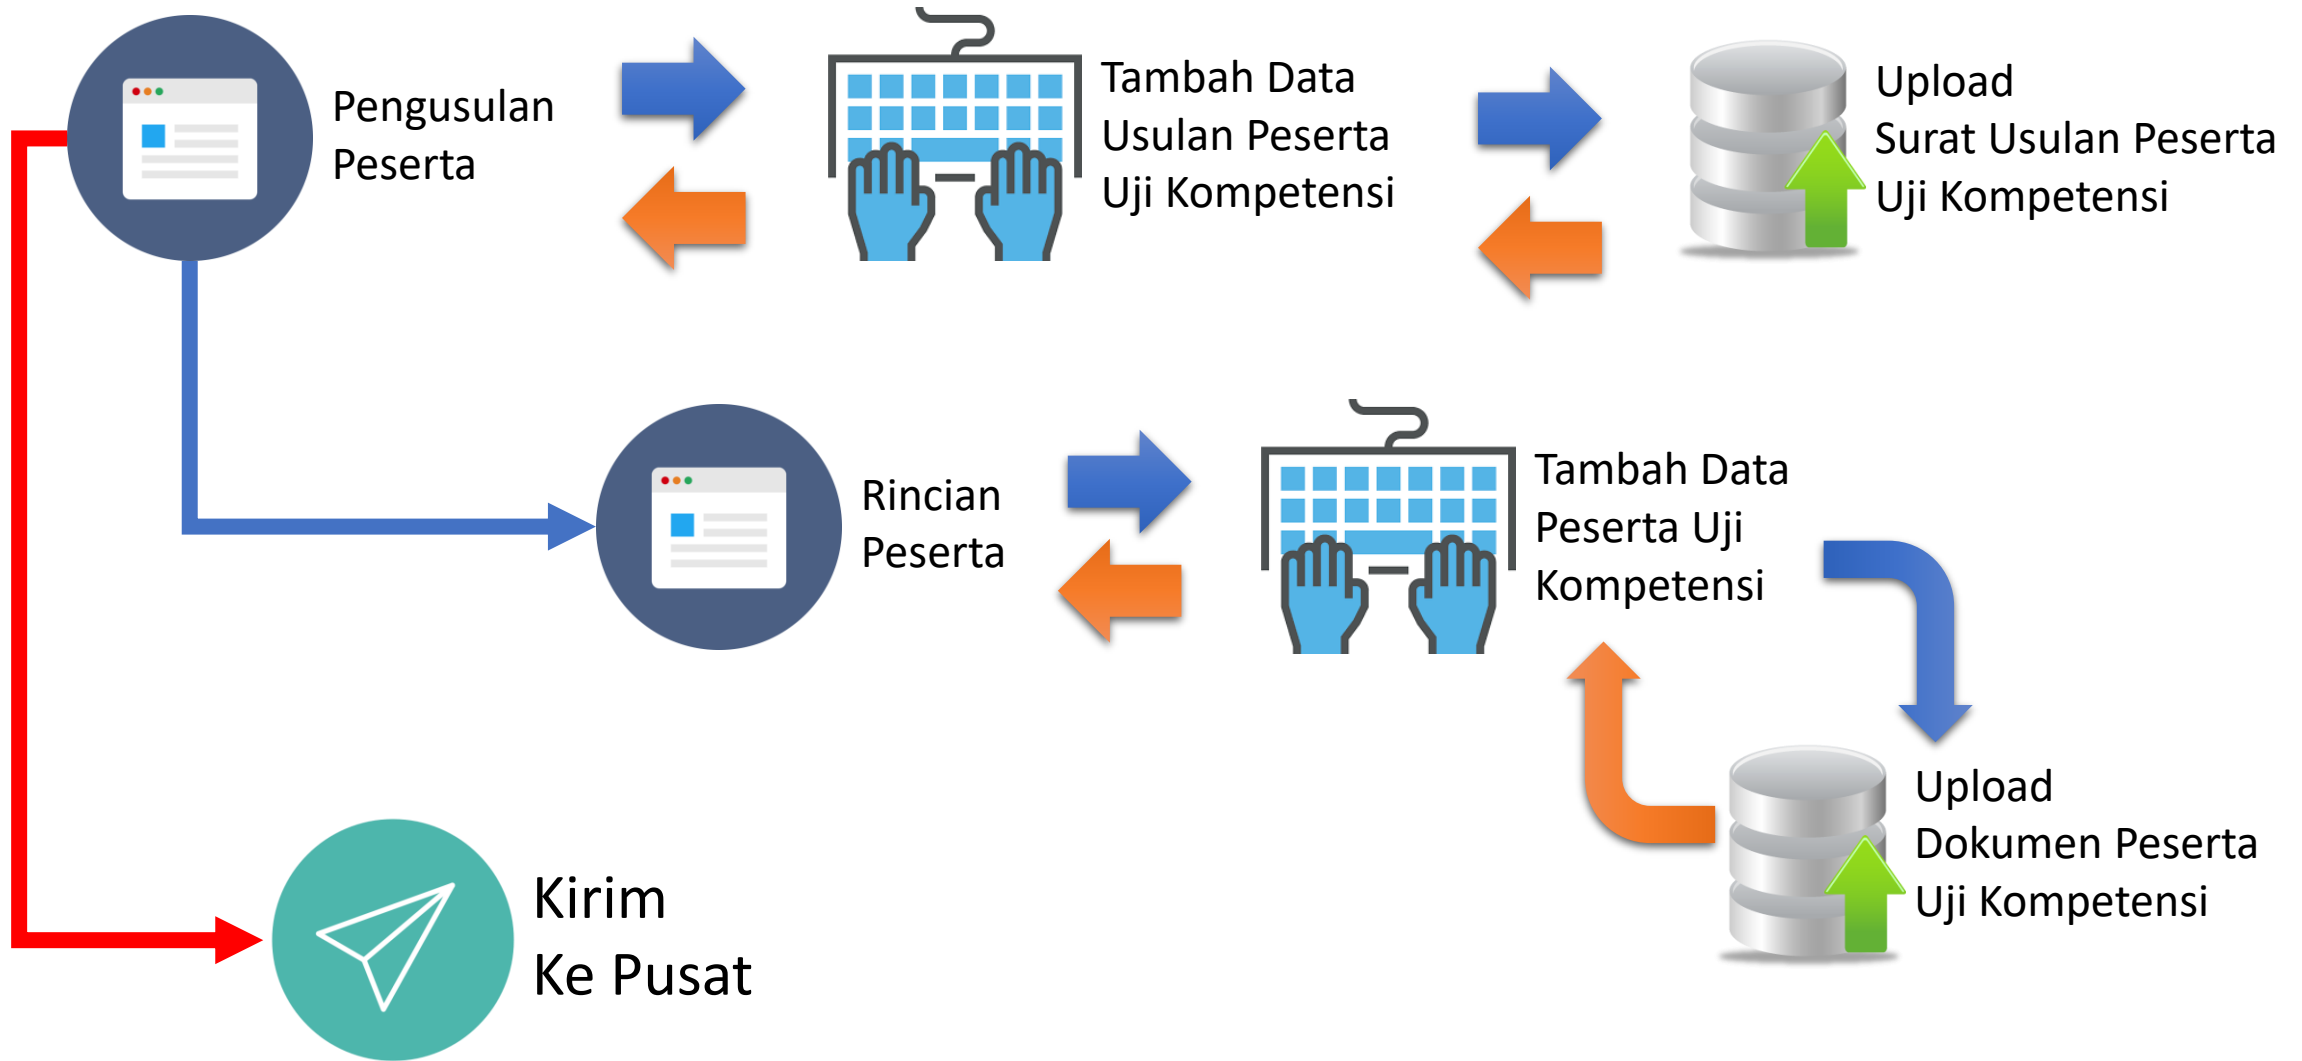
Pengusulan Peserta

Tambah Data Usulan Peserta Uji Kompetensi

Upload Surat Usulan Peserta Uji Kompetensi

Rincian Peserta

Tambah Data Peserta Uji Kompetensi

Upload Dokumen Peserta Uji Kompetensi

Kirim Ke Pusat